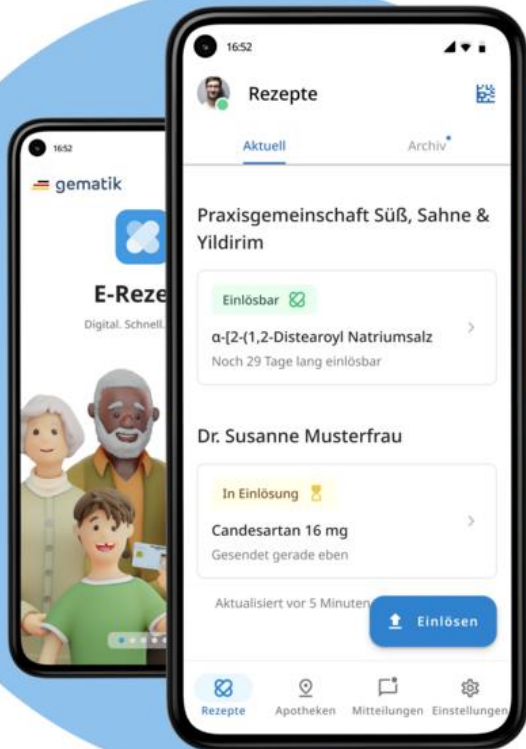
16:52

gematik

E-Reze

Digital. Schnell.

16:52

Rezepte

Aktuell

Archiv

Praxisgemeinschaft Süß, Sahne & Yildirim

Einlösbar

α-[2-(1,2-Distearoyl Natriumsalz

Noch 29 Tage lang einlösbar

Dr. Susanne Musterfrau

In Einlösung

Candesartan 16 mg

Gesendet gerade eben

Aktualisiert vor 5 Minuten

Einlösen

Rezepte

Apotheken

Mitteilungen

Einstellungen